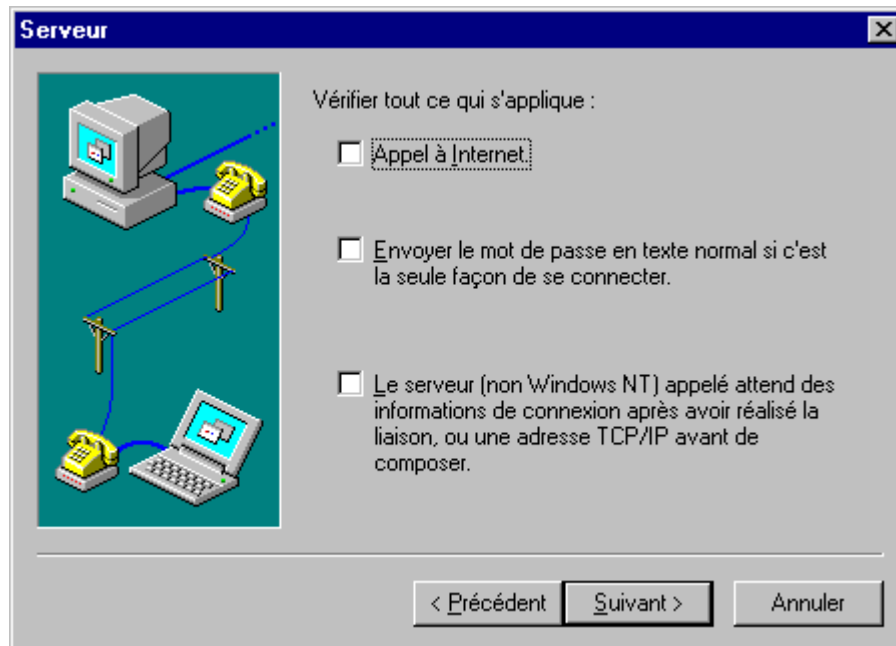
Serveur

Vérifier tout ce qui s'applique :

Appel à Internet.

Envoyer le mot de passe en texte normal si c'est la seule façon de se connecter.

Le serveur (non Windows NT) appelé attend des informations de connexion après avoir réalisé la liaison, ou une adresse TCP/IP avant de composer.

< Précédent

Suivant >

Annuler